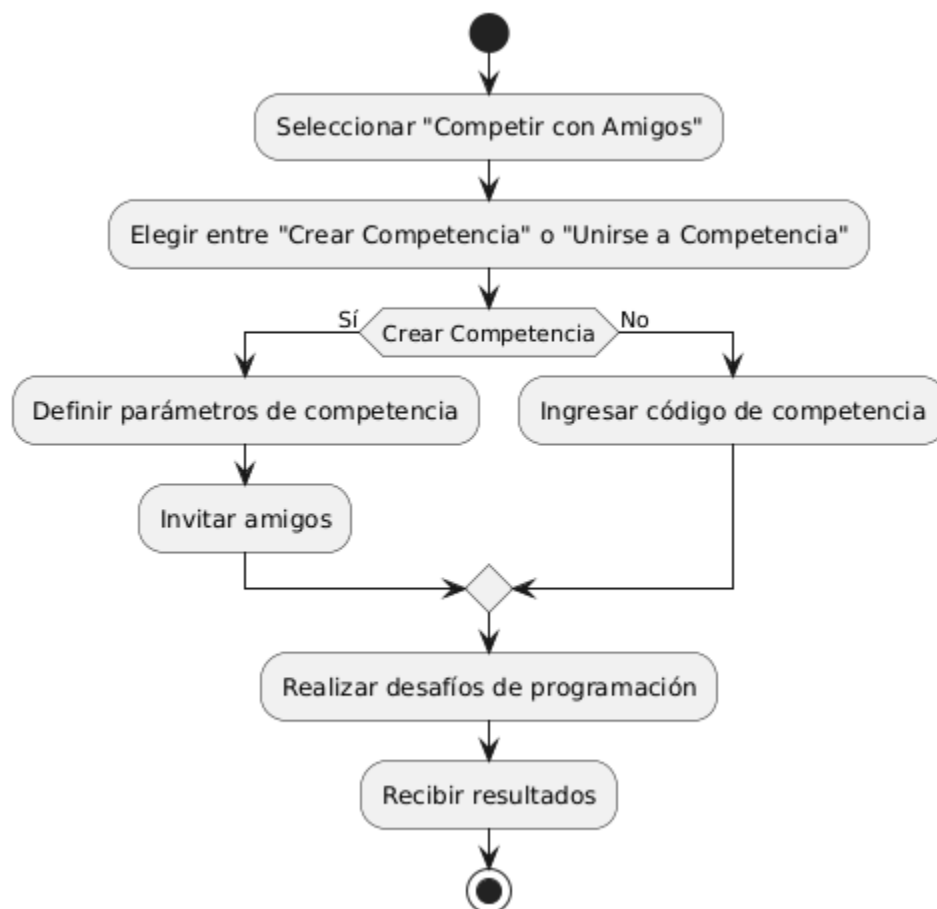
Seleccionar "Competir con Amigos"

Elegir entre "Crear Competencia" o "Unirse a Competencia"

Sí

Crear Competencia

No

Definir parámetros de competencia

Ingresar código de competencia

Invitar amigos

Realizar desafíos de programación

Recibir resultados